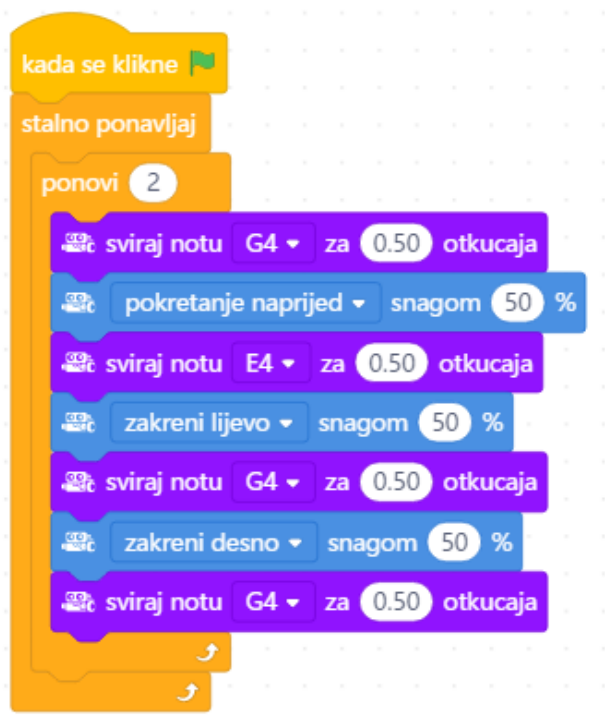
kada se klikne

stalno ponavljaj

ponovi 2

sviraj notu G4 ▾ za 0.50 otkucaja

pokretanje naprijed ▾ snagom 50 %

sviraj notu E4 ▾ za 0.50 otkucaja

zakreni lijevo ▾ snagom 50 %

sviraj notu G4 ▾ za 0.50 otkucaja

zakreni desno ▾ snagom 50 %

sviraj notu G4 ▾ za 0.50 otkucaja